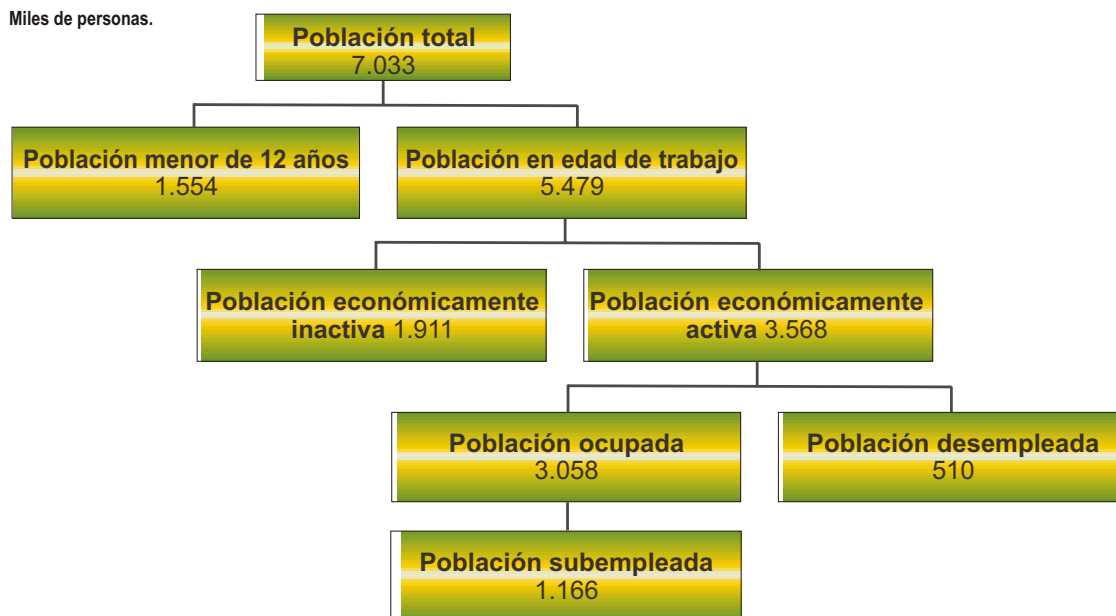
Miles de personas.

Población total
7.033

Población menor de 12 años
1.554

Población en edad de trabajo
5.479

Población económicamente inactiva 1.911

Población económicamente activa 3.568

Población ocupada
3.058

Población desempleada
510

Población subempleada
1.166